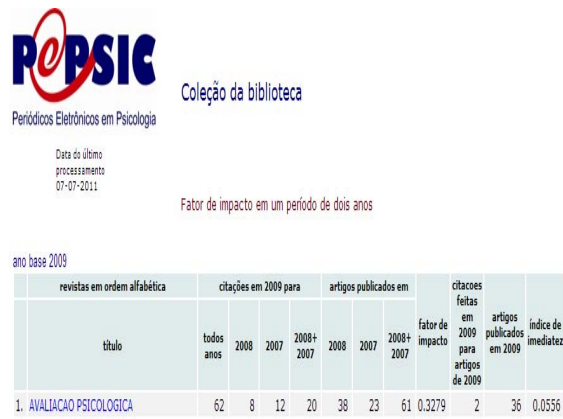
PePSIC
Periódicos Eletrônicos em Psicologia

Coleção da biblioteca

Data do último processamento 07-07-2011

Fator de impacto em um período de dois anos

ano base 2009

| revistas em ordem alfabética | citações em 2009 para | | | | artigos publicados em | | | fator de impacto | citacoes feitas em 2009 para artigos de 2009 | artigos publicados em 2009 | índice de imediatez |
|---|---|---|---|---|---|---|---|---|---|---|---|
| título | todos anos | 2008 | 2007 | 2008+ 2007 | 2008 | 2007 | 2008+ 2007 | | | | |
| 1. AVALIACAO PSICOLOGICA | 62 | 8 | 12 | 20 | 38 | 23 | 61 | 0.3279 | 2 | 36 | 0.0556 |